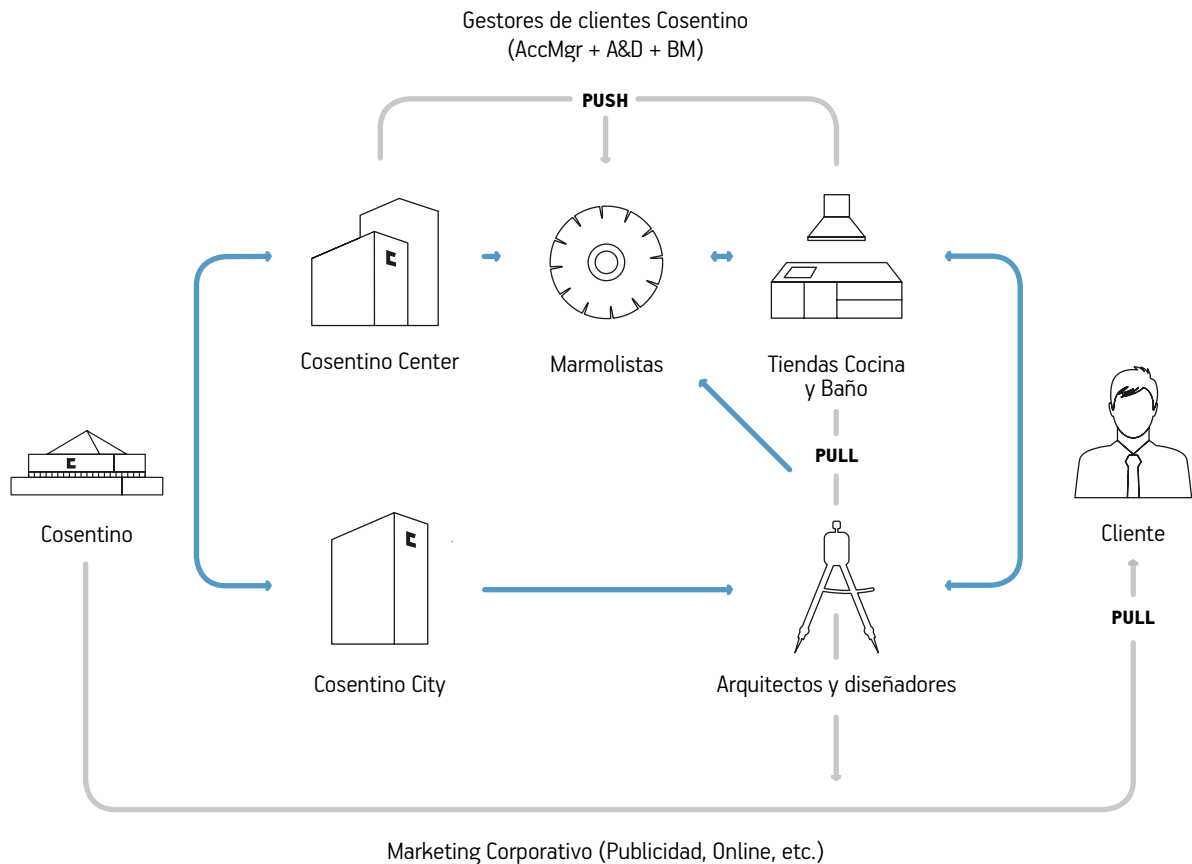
Gestores de clientes Cosentino
(AccMgr + A&D + BM)

PUSH

Cosentino Center

Marmolistas

Tiendas Cocina
y Baño

PULL

Cosentino

Cliente

PULL

Cosentino City

Arquitectos y diseñadores

Marketing Corporativo (Publicidad, Online, etc.)